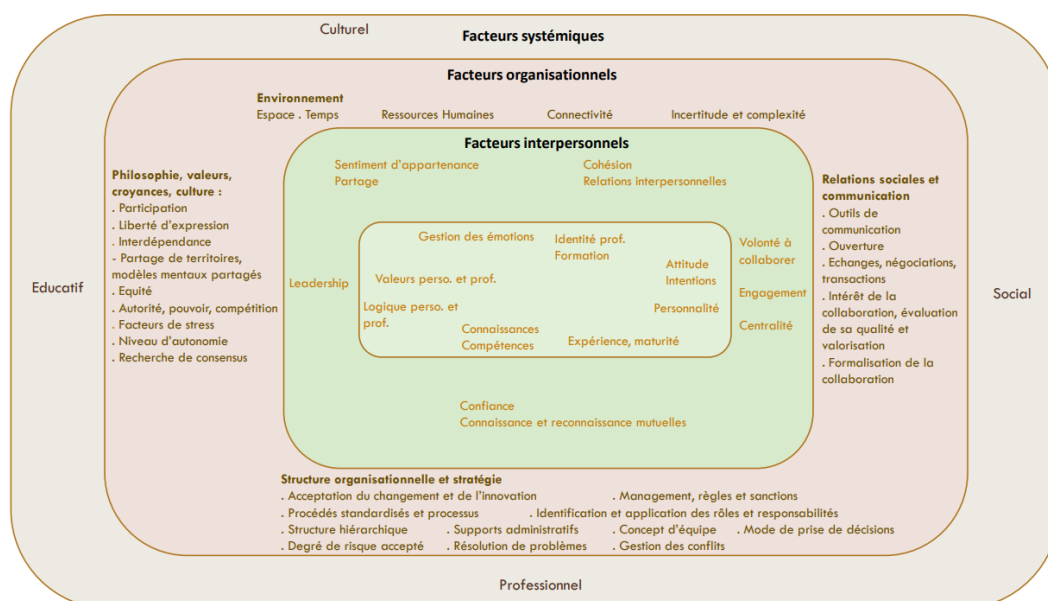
Culturel

Facteurs systémiques

Facteurs organisationnels

Environnement
Espace . Temps    Ressources Humaines    Connectivité    Incertitude et complexité

Facteurs interpersonnels

Sentiment d'appartenance
Partage

Cohésion
Relations interpersonnelles

Philosophie, valeurs, croyances, culture :
. Participation
. Liberté d'expression
. Interdépendance
. Partage de territoires, modèles mentaux partagés
. Equité
. Autorité, pouvoir, compétition
. Facteurs de stress
. Niveau d'autonomie
. Recherche de consensus

Gestion des émotions
Identité prof.
Formation
Attitude
Intentions
Valeurs perso. et prof.
Logique perso. et prof.
Personnalité
Connaissances
Compétences
Expérience, maturité

Leadership

Volonté à collaborer
Engagement
Centralité

Relations sociales et communication
. Outils de communication
. Ouverture
. Echanges, négociations, transactions
. Intérêt de la collaboration, évaluation de sa qualité et valorisation
. Formalisation de la collaboration

Educatif

Social

Confiance
Connaissance et reconnaissance mutuelles

Structure organisationnelle et stratégie
. Acceptation du changement et de l'innovation    . Management, règles et sanctions
. Procédés standardisés et processus    . Identification et application des rôles et responsabilités
. Structure hiérarchique    . Supports administratifs    . Concept d'équipe    . Mode de prise de décisions
. Degré de risque accepté    . Résolution de problèmes    . Gestion des conflits

Professionnel